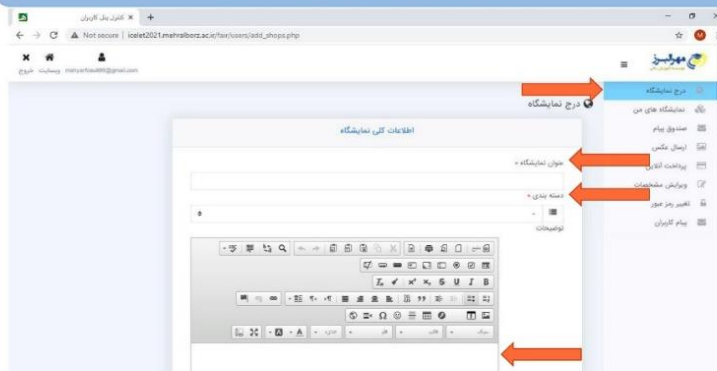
کنترل پنل کاربران ×
Not secure | icelet2021.mehralborz.ac.ir/fair/users/add_shops.php
خروج وبسایت maryamfoladi95@gmail.com
مهرالبرز
درج نمایشگاه
نمایشگاه های من
صندوق پیام
ارسال عکس
پرداخت آنلاین
ویرایش مشخصات
تغییر رمز عبور
پیام کاربران
درج نمایشگاه
اطلاعات کلی نمایشگاه
عنوان نمایشگاه *
دسته بندی *
توضیحات